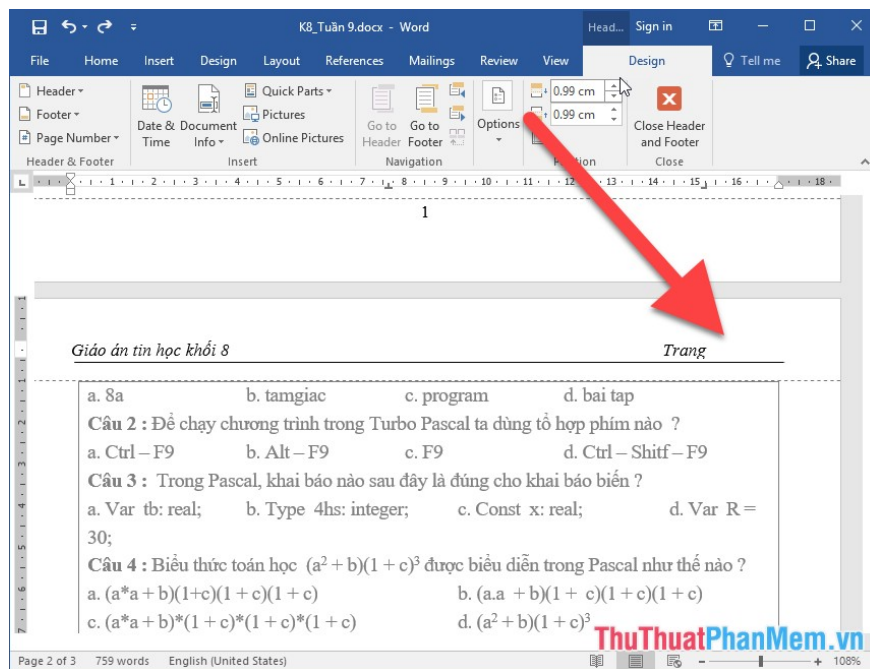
K8_Tuần 9.docx - Word

Head... Sign in

File Home Insert Design Layout References Mailings Review View Design Tell me Share

Header Footer Page Number Header & Footer

Date & Time Document Info Insert

Quick Parts Pictures Online Pictures

Go to Header Go to Footer Navigation

Options

0.99 cm
0.99 cm
Position

Close Header and Footer
Close

1

Giáo án tin học khối 8 Trang

a. 8a b. tamgiac c. program d. bai tap

Câu 2 : Để chạy chương trình trong Turbo Pascal ta dùng tổ hợp phím nào ?

a. Ctrl – F9 b. Alt – F9 c. F9 d. Ctrl – Shitf – F9

Câu 3 : Trong Pascal, khai báo nào sau đây là đúng cho khai báo biến ?

a. Var tb: real; b. Type 4hs: integer; c. Const x: real; d. Var R = 30;

Câu 4 : Biểu thức toán học $(a^2 + b)(1 + c)^3$ được biểu diễn trong Pascal như thế nào ?

a. (a*a + b)(1+c)(1 + c)(1 + c) b. (a.a + b)(1 + c)(1 + c)(1 + c)

c. (a*a + b)*(1 + c)*(1 + c)*(1 + c) d. $(a^2 + b)(1 + c)^3$

Page 2 of 3 759 words English (United States) 108%

ThuThuatPhanMem.vn